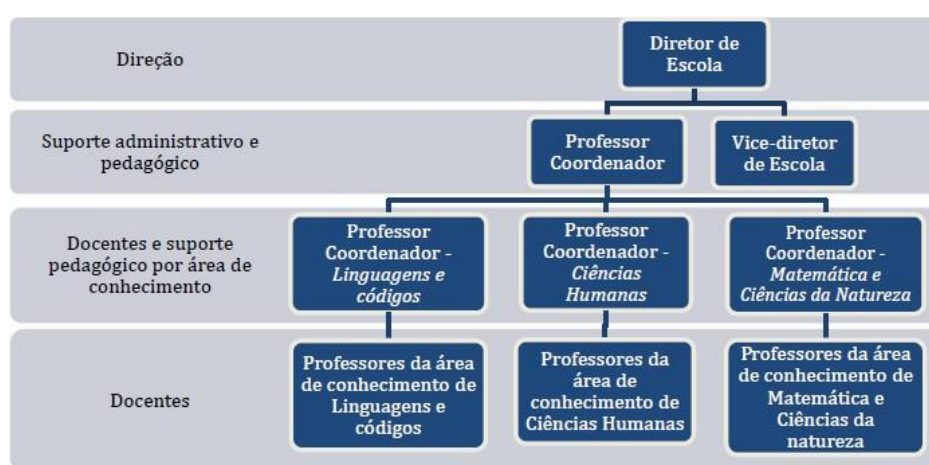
Direção

Diretor de Escola

Suporte administrativo e pedagógico

Professor Coordenador

Vice-diretor de Escola

Docentes e suporte pedagógico por área de conhecimento

Professor Coordenador - *Linguagens e códigos*

Professor Coordenador - *Ciências Humanas*

Professor Coordenador - *Matemática e Ciências da Natureza*

Docentes

Professores da área de conhecimento de Linguagens e códigos

Professores da área de conhecimento de Ciências Humanas

Professores da área de conhecimento de Matemática e Ciências da natureza